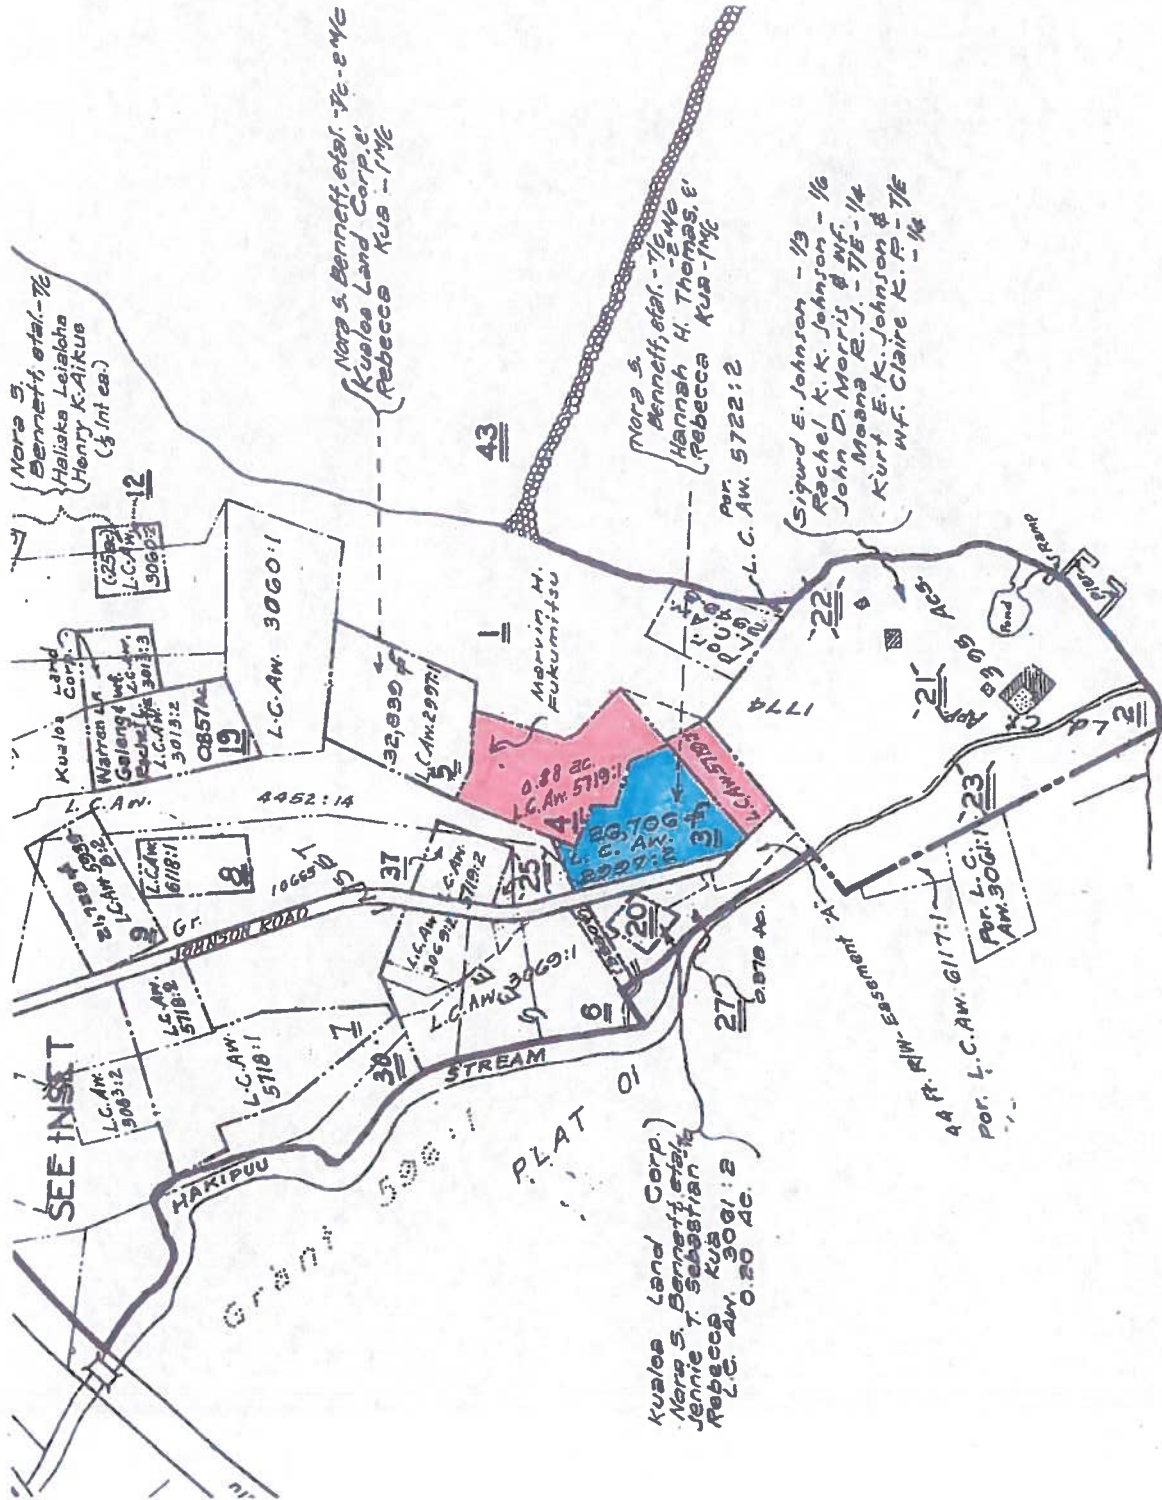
SEE INSET

Nora S. Bennett, et al. - 7/E
Haliaka Leialoha
Henry K. Aikue
($\frac{1}{3}$ Int ea.)

12

(.25Ac)
L.C.Aw. 3060:2

Nora S. Bennett, et al. - 7/E - 21/40
Kualoa Land Corp. &
Rebecca Kua - 1/4E

43

Nora S. Bennett, et al. - 7/E - 7/40
Hannah H. Thomas, &
Rebecca Kua - 1/4E

Por. L.C. Aw. 5722:2

Sigurd E. Johnson - 1/3
Rachel K. K. Johnson - 1/6
John D. Morris & Wf. - 1/4
Moana R. J. - 7/E - 1/4
Kurt E. K. Johnson &
Wf. Claire K. P. - 7/E - 1/4

Kualoa Land Corp.

Warren H. Galang et wf.
Rachel F.
L.C.Aw. 3013:2

L.C.Aw. 3013:3

0.857 Ac.
19

L.C. Aw. 3060:1

L.C.Aw. 2997:1

32,890 ☐'

1

Mervin H. Fukumitsu

L.C.Aw. 5722:2

22

Acs.

21

Pond

1774

L.C.Aw.

4452:14

21,780 ☐'
L.C.Aw. 5718:2

L.C.Aw. 6118:1

8

9

Gr.

JOHNSON ROAD

10,651 ☐'

5

0.88 ac.
L.C.Aw. 5719:1

4

26,706 ☐'
L.C. Aw. 8597:2

3

L.C.Aw. 5718:3

31

L.C.Aw. 5719:2

25

20

L.C.Aw. 3069:1

L.C.Aw. 3069:1

L.C.Aw. 5718:2

L.C.Aw. 3063:2

L.C.Aw. 5718:1

7

30

6

27

0.878 Ac.

23

2

Easement "A"

44 Ft. R/W - Easement

Por. L.C.Aw. 6117:1

Por. L.C. Aw. 3061:1

HAKIPUU

STREAM

PLAT 01

Grant 598:1

Kualoa Land Corp.
Nora S. Bennett, et al. &
Jennie T. Sebastian
Rebecca Kua
L.C. Aw. 3091:2
0.80 Ac.